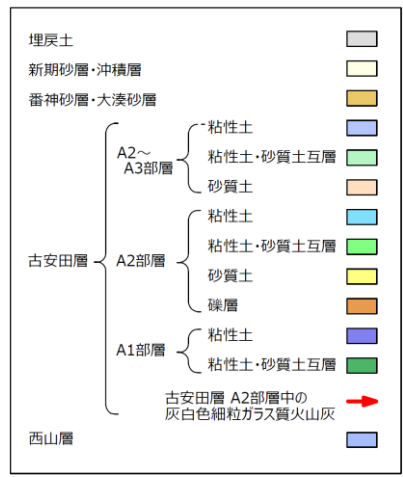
埋戻土

新期砂層・沖積層

番神砂層・大湊砂層

古安田層

A2～A3部層

粘性土

粘性土・砂質土互層

砂質土

A2部層

粘性土

粘性土・砂質土互層

砂質土

礫層

A1部層

粘性土

粘性土・砂質土互層

古安田層 A2部層中の灰白色細粒ガラス質火山灰

西山層